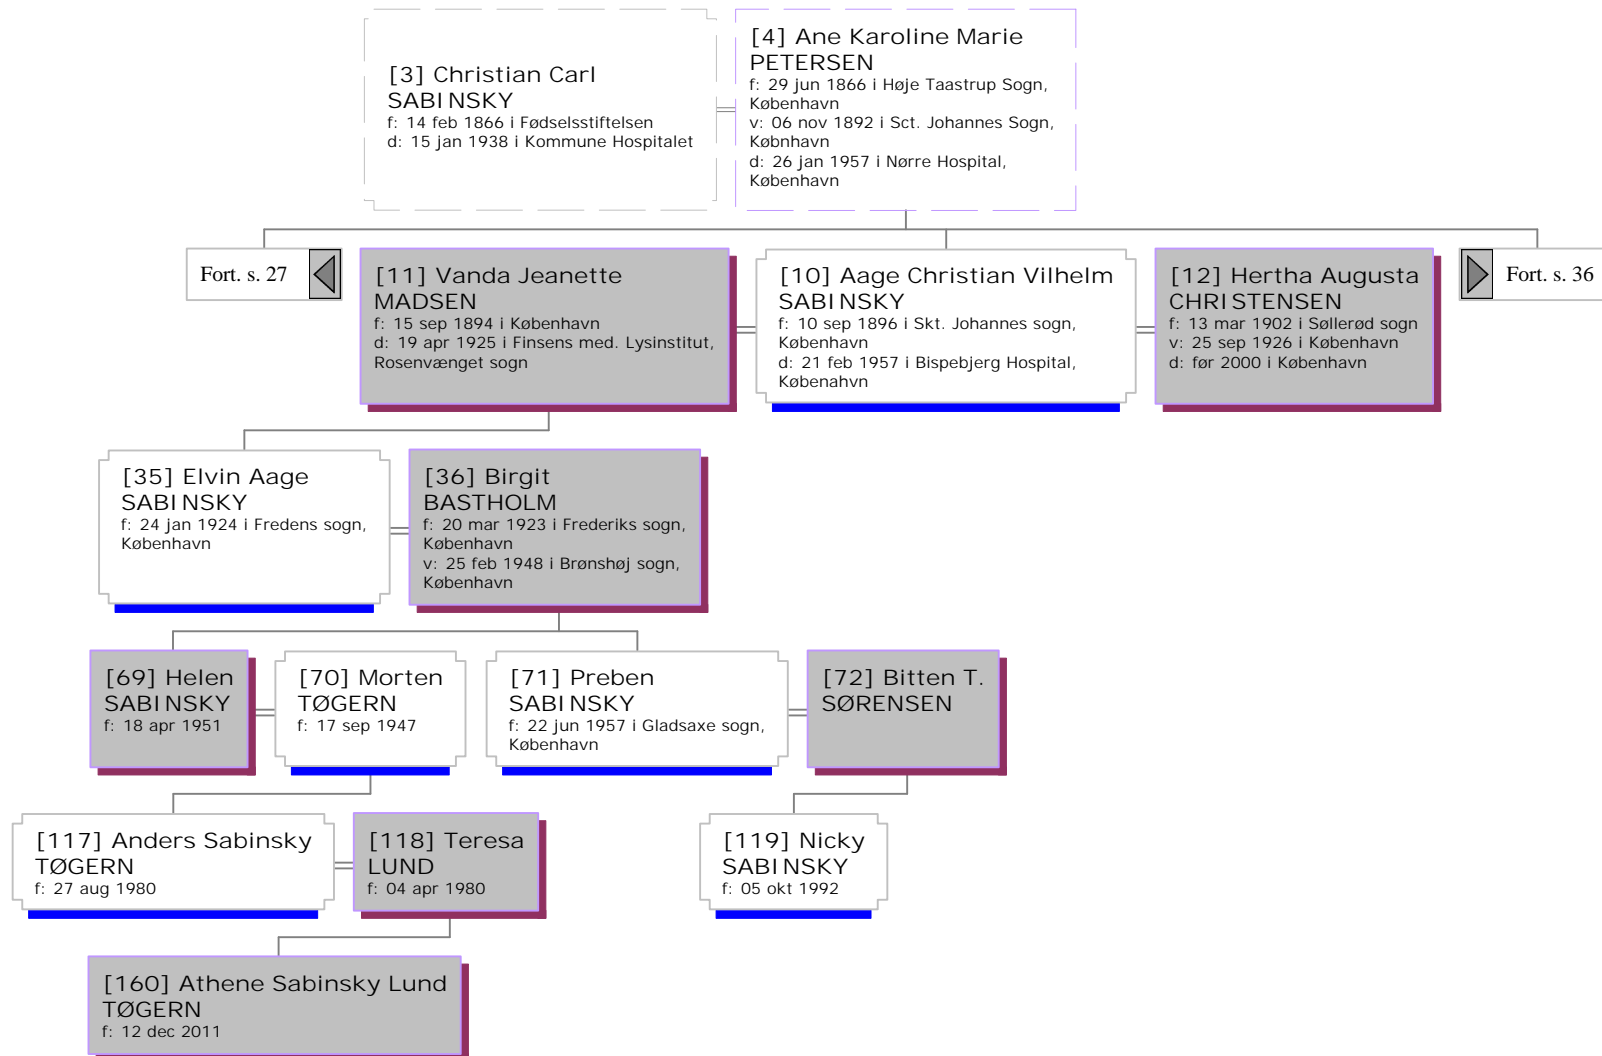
[3] Christian Carl SABINSKY
f: 14 feb 1866 i Fødselsstiftelsen
d: 15 jan 1938 i Kommune Hospitalet

[4] Ane Karoline Marie PETERSEN
f: 29 jun 1866 i Høje Taastrup Sogn, København
v: 06 nov 1892 i Sct. Johannes Sogn, København
d: 26 jan 1957 i Nørre Hospital, København

Fort. s. 27

[11] Vanda Jeanette MADSEN
f: 15 sep 1894 i København
d: 19 apr 1925 i Finsens med. Lysinstitut, Rosenvænget sogn

[10] Aage Christian Vilhelm SABINSKY
f: 10 sep 1896 i Skt. Johannes sogn, København
d: 21 feb 1957 i Bispebjerg Hospital, Købenahvn

[12] Hertha Augusta CHRISTENSEN
f: 13 mar 1902 i Søllerød sogn
v: 25 sep 1926 i København
d: før 2000 i København

Fort. s. 36

[35] Elvin Aage SABINSKY
f: 24 jan 1924 i Fredens sogn, København

[36] Birgit BASTHOLM
f: 20 mar 1923 i Frederiks sogn, København
v: 25 feb 1948 i Brønshøj sogn, København

[69] Helen SABINSKY
f: 18 apr 1951

[70] Morten TØGERN
f: 17 sep 1947

[71] Preben SABINSKY
f: 22 jun 1957 i Gladsaxe sogn, København

[72] Bitten T. SØRENSEN

[117] Anders Sabinsky TØGERN
f: 27 aug 1980

[118] Teresa LUND
f: 04 apr 1980

[119] Nicky SABINSKY
f: 05 okt 1992

[160] Athene Sabinsky Lund TØGERN
f: 12 dec 2011